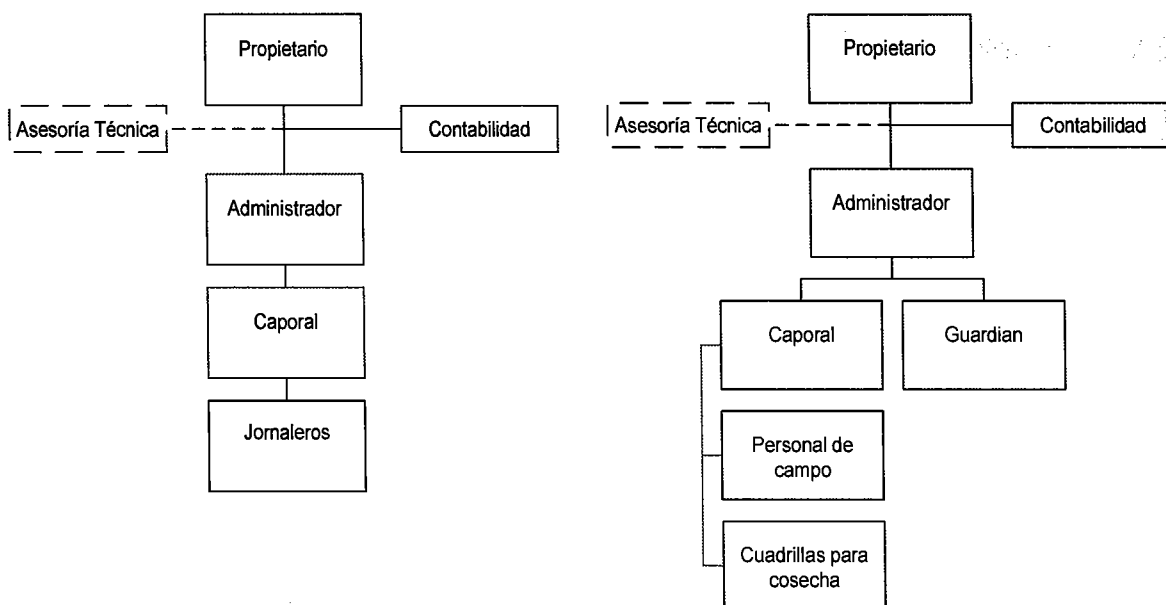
Propietario

Asesoría Técnica

Contabilidad

Administrador

Caporal

Jornaleros

Propietario

Asesoría Técnica

Contabilidad

Administrador

Caporal

Guardian

Personal de campo

Cuadrillas para cosecha